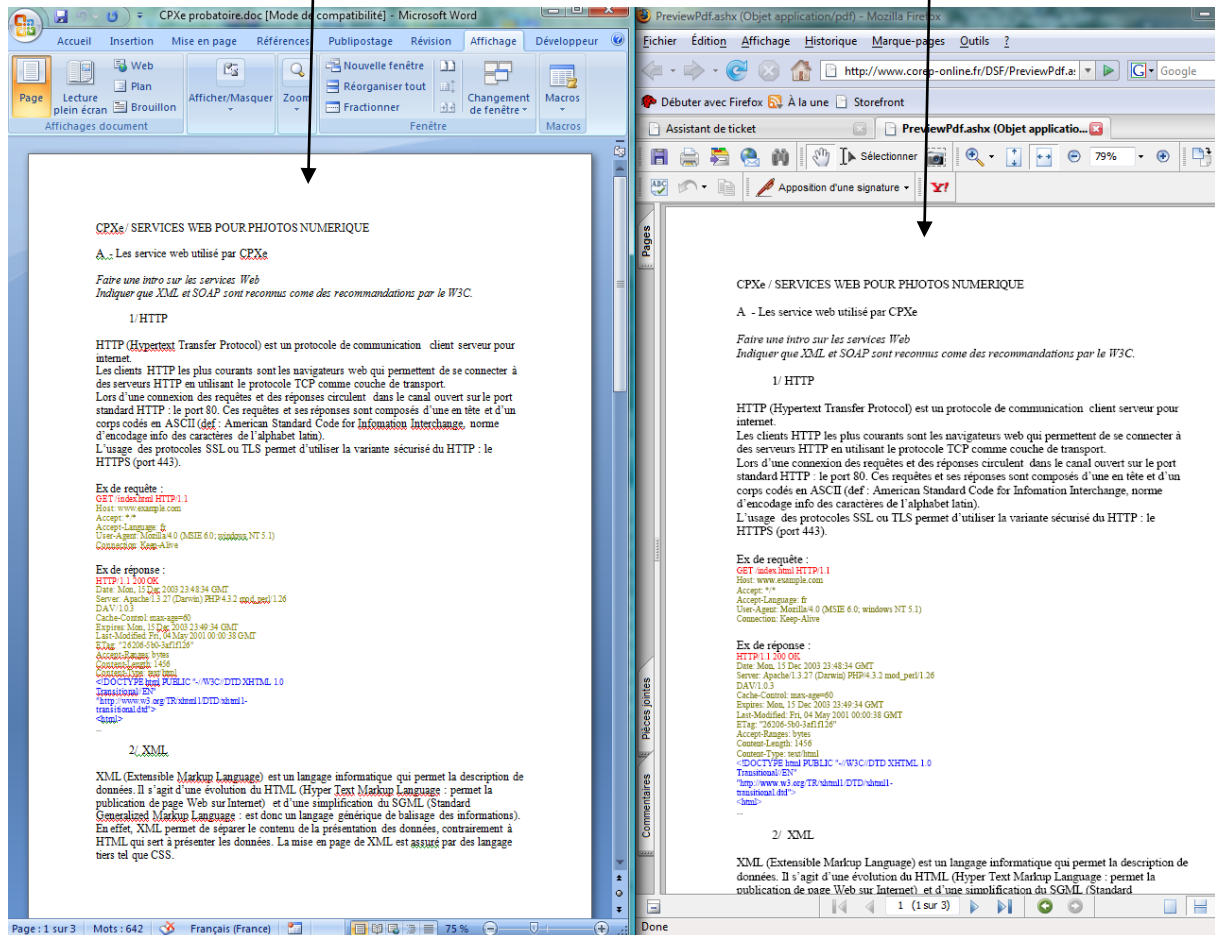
CPXe probatoire.doc [Mode de compatibilité] - Microsoft Word

Accueil Insertion Mise en page Références Publipostage Révision Affichage Développeur

Page Lecture plein écran Web Plan Brouillon Affichages document Afficher/Masquer Zoom Nouvelle fenêtre Réorganiser tout Fractionner Changement de fenêtre Fenêtre Macros Macros

CPXe / SERVICES WEB POUR PHJOTOS NUMERIQUE

A - Les service web utilisé par CPXe

Faire une intro sur les services Web
Indiquer que XML et SOAP sont reconnus come des recommandations par le W3C.

1/ HTTP

HTTP (Hypertext Transfer Protocol) est un protocole de communication client serveur pour internet.
Les clients HTTP les plus courants sont les navigateurs web qui permettent de se connecter à des serveurs HTTP en utilisant le protocole TCP comme couche de transport.
Lors d'une connexion des requêtes et des réponses circulent dans le canal ouvert sur le port standard HTTP : le port 80. Ces requêtes et ses réponses sont composés d'une en tête et d'un corps codés en ASCII (def : American Standard Code for Infomation Interchange, norme d'encodage info des caractères de l'alphabet latin).
L'usage des protocoles SSL ou TLS permet d'utiliser la variante sécurisé du HTTP : le HTTPS (port 443).

Ex de requête :
GET /index.html HTTP/1.1
Host: www.example.com
Accept: */*
Accept-Language: fr
User-Agent: Mozilla/4.0 (MSIE 6.0; windows NT 5.1)
Connection: Keep-Alive

Ex de réponse :
HTTP/1.1 200 OK
Date: Mon, 15 Dec 2003 23:48:34 GMT
Server: Apache/1.3.27 (Darwin) PHP/4.3.2 mod_perl/1.26
DAV/1.0.3
Cache-Control: max-age=60
Expires: Mon, 15 Dec 2003 23:49:34 GMT
Last-Modified: Fri, 04 May 2001 00:00:38 GMT
ETag: "26206-5b0-3af1f126"
Accept-Ranges: bytes
Content-Length: 1456
Content-Type: text/html
<!DOCTYPE html PUBLIC "-//W3C//DTD XHTML 1.0 Transitional//EN"
"http://www.w3.org/TR/xhtml1/DTD/xhtml1-transitional.dtd">
<html>
...

2/ XML

XML (Extensible Markup Language) est un langage informatique qui permet la description de données. Il s'agit d'une évolution du HTML (Hyper Text Markup Language : permet la publication de page Web sur Internet) et d'une simplification du SGML (Standard Generalized Markup Language : est donc un langage générique de balisage des informations). En effet, XML permet de séparer le contenu de la présentation des données, contrairement à HTML qui sert à présenter les données. La mise en page de XML est assuré par des langage tiers tel que CSS.

Page : 1 sur 3 Mots : 642 Français (France) 75 %

PreviewPdf.ashx (Objet application/pdf) - Mozilla Firefox

Fichier Édition Affichage Historique Marque-pages Outils ?

http://www.corep-online.fr/DSF/PreviewPdf.a: Google

Débuter avec Firefox À la une Storefront

Assistant de ticket PreviewPdf.ashx (Objet applicatio...

Sélectionner 79%

Apposition d'une signature Y!

Pages Pièces jointes Commentaires

CPXe / SERVICES WEB POUR PHJOTOS NUMERIQUE

A - Les service web utilisé par CPXe

Faire une intro sur les services Web
Indiquer que XML et SOAP sont reconnus come des recommandations par le W3C.

1/ HTTP

HTTP (Hypertext Transfer Protocol) est un protocole de communication client serveur pour internet.
Les clients HTTP les plus courants sont les navigateurs web qui permettent de se connecter à des serveurs HTTP en utilisant le protocole TCP comme couche de transport.
Lors d'une connexion des requêtes et des réponses circulent dans le canal ouvert sur le port standard HTTP : le port 80. Ces requêtes et ses réponses sont composés d'une en tête et d'un corps codés en ASCII (def : American Standard Code for Infomation Interchange, norme d'encodage info des caractères de l'alphabet latin).
L'usage des protocoles SSL ou TLS permet d'utiliser la variante sécurisé du HTTP : le HTTPS (port 443).

Ex de requête :
GET /index.html HTTP/1.1
Host: www.example.com
Accept: */*
Accept-Language: fr
User-Agent: Mozilla/4.0 (MSIE 6.0; windows NT 5.1)
Connection: Keep-Alive

Ex de réponse :
HTTP/1.1 200 OK
Date: Mon, 15 Dec 2003 23:48:34 GMT
Server: Apache/1.3.27 (Darwin) PHP/4.3.2 mod_perl/1.26
DAV/1.0.3
Cache-Control: max-age=60
Expires: Mon, 15 Dec 2003 23:49:34 GMT
Last-Modified: Fri, 04 May 2001 00:00:38 GMT
ETag: "26206-5b0-3af1f126"
Accept-Ranges: bytes
Content-Length: 1456
Content-Type: text/html
<!DOCTYPE html PUBLIC "-//W3C//DTD XHTML 1.0 Transitional//EN"
"http://www.w3.org/TR/xhtml1/DTD/xhtml1-transitional.dtd">
<html>
...

2/ XML

XML (Extensible Markup Language) est un langage informatique qui permet la description de données. Il s'agit d'une évolution du HTML (Hyper Text Markup Language : permet la publication de page Web sur Internet) et d'une simplification du SGML (Standard

1 (1 sur 3)

Done